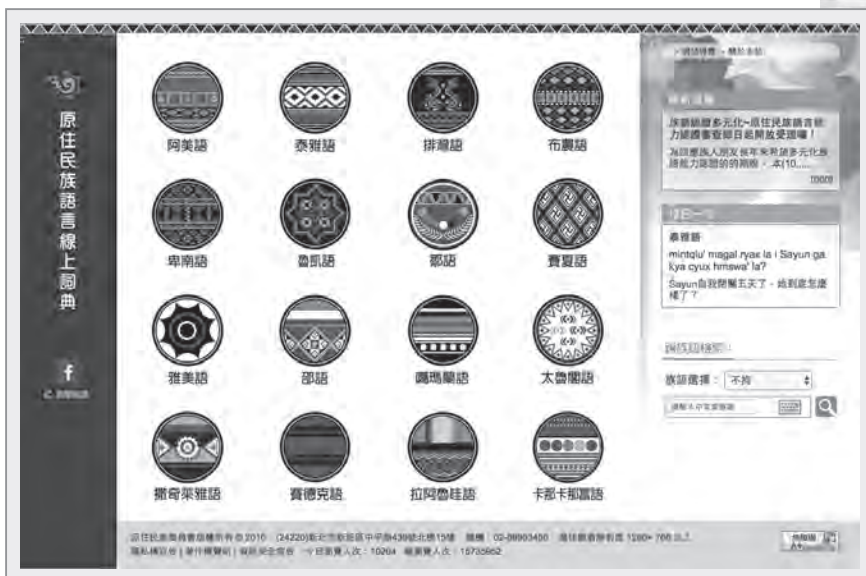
原住民族語言線上詞典

阿美語

泰雅語

排灣語

布農語

卑南語

魯凱語

鄒語

賽夏語

雅美語

邵語

噶瑪蘭語

太魯閣語

撒奇萊雅語

賽德克語

拉阿魯哇語

卡那卡那富語

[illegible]

最新消息

族語詞典多元化~原住民族語言能力認證書查詢日起開放受理喔！

為回應族人朋友對多元化族語能力認證的的期盼，本(10......

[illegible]

每日一句

泰雅語

mintqlu' magal ryax la i Sayun ga. kya cyux hmswa' la?

Sayun自我懷疑五天了，他到底怎麼樣了？

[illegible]

族語選擇：不拘

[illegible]

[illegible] 2010 (24220)新北市新莊區中平路439號北棟15樓 電話：02-89953450 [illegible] 1280×768 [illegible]

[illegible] | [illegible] | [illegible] 今日瀏覽人次：10264 總瀏覽人次：15735662